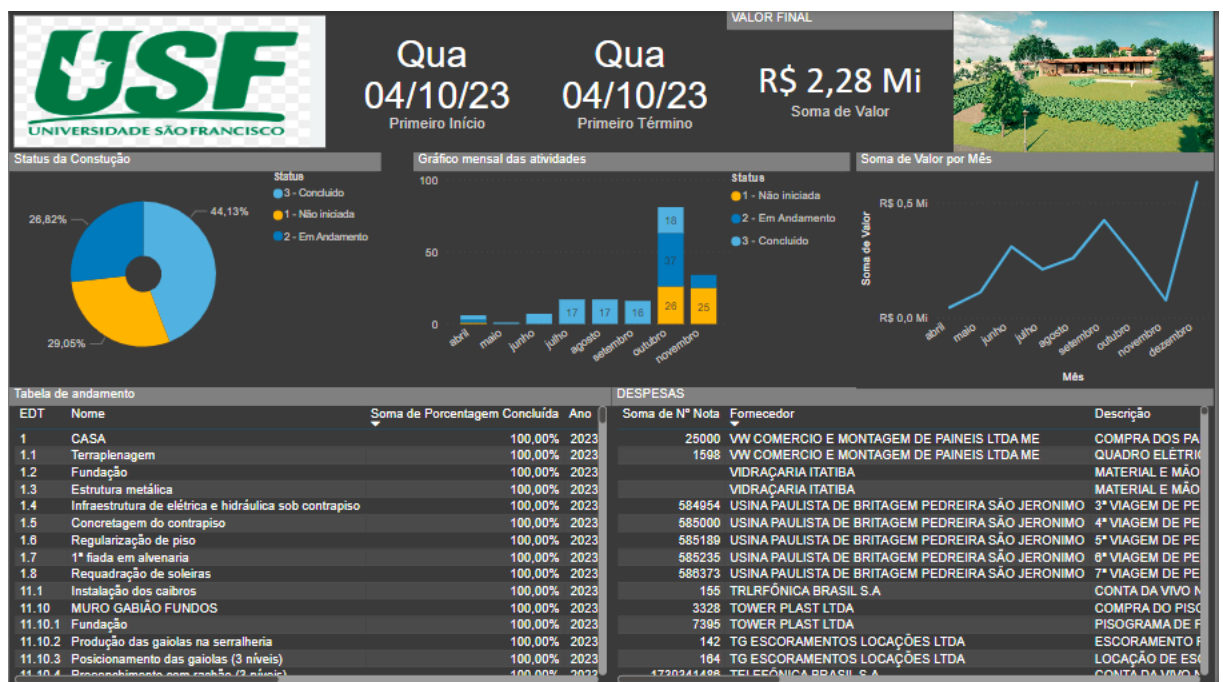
USF
UNIVERSIDADE SÃO FRANCISCO

Qua
04/10/23
Primeiro Início

Qua
04/10/23
Primeiro Término

VALOR FINAL
R$ 2,28 Mi
Soma de Valor

Status da Constução
Status
3 - Concluído
1 - Não iniciada
2 - Em Andamento
26,82%
44,13%
29,05%

Gráfico mensal das atividades
100
50
0
17
17
16
18
37
26
25
abril
maio
junho
julho
agosto
setembro
outubro
novembro
Status
1 - Não iniciada
2 - Em Andamento
3 - Concluído

Soma de Valor por Mês
R$ 0,5 Mi
R$ 0,0 Mi
Soma de Valor
abril
maio
junho
julho
agosto
setembro
outubro
novembro
dezembro
Mês

Tabela de andamento

| EDT | Nome | Soma de Porcentagem Concluída | Ano |
|---|---|---|---|
| 1 | CASA | 100,00% | 2023 |
| 1.1 | Terraplenagem | 100,00% | 2023 |
| 1.2 | Fundação | 100,00% | 2023 |
| 1.3 | Estrutura metálica | 100,00% | 2023 |
| 1.4 | Infraestrutura de elétrica e hidráulica sob contrapiso | 100,00% | 2023 |
| 1.5 | Concretagem do contrapiso | 100,00% | 2023 |
| 1.6 | Regularização de piso | 100,00% | 2023 |
| 1.7 | 1ª fiada em alvenaria | 100,00% | 2023 |
| 1.8 | Requadração de soleiras | 100,00% | 2023 |
| 11.1 | Instalação dos caibros | 100,00% | 2023 |
| 11.10 | MURO GABIÃO FUNDOS | 100,00% | 2023 |
| 11.10.1 | Fundação | 100,00% | 2023 |
| 11.10.2 | Produção das gaiolas na serralheria | 100,00% | 2023 |
| 11.10.3 | Posicionamento das gaiolas (3 níveis) | 100,00% | 2023 |
| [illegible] | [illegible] | 100,00% | 2023 |

DESPESAS

| Soma de Nº Nota | Fornecedor | Descrição |
|---|---|---|
| 25000 | VW COMERCIO E MONTAGEM DE PAINEIS LTDA ME | COMPRA DOS PA |
| 1598 | VW COMERCIO E MONTAGEM DE PAINEIS LTDA ME | QUADRO ELÉTRI |
| | VIDRAÇARIA ITATIBA | MATERIAL E MÃO |
| | VIDRAÇARIA ITATIBA | MATERIAL E MÃO |
| 584954 | USINA PAULISTA DE BRITAGEM PEDREIRA SÃO JERONIMO | 3ª VIAGEM DE PE |
| 585000 | USINA PAULISTA DE BRITAGEM PEDREIRA SÃO JERONIMO | 4ª VIAGEM DE PE |
| 585189 | USINA PAULISTA DE BRITAGEM PEDREIRA SÃO JERONIMO | 5ª VIAGEM DE PE |
| 585235 | USINA PAULISTA DE BRITAGEM PEDREIRA SÃO JERONIMO | 6ª VIAGEM DE PE |
| 586373 | USINA PAULISTA DE BRITAGEM PEDREIRA SÃO JERONIMO | 7ª VIAGEM DE PE |
| 155 | TRLRFÔNICA BRASIL S.A | CONTA DA VIVO N |
| 3328 | TOWER PLAST LTDA | COMPRA DO PISO |
| 7395 | TOWER PLAST LTDA | PISOGRAMA DE F |
| 142 | TG ESCORAMENTOS LOCAÇÕES LTDA | ESCORAMENTO F |
| 164 | TG ESCORAMENTOS LOCAÇÕES LTDA | LOCAÇÃO DE ESC |
| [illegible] | TELEFÔNICA BRASIL S.A | CONTA DA VIVO N |